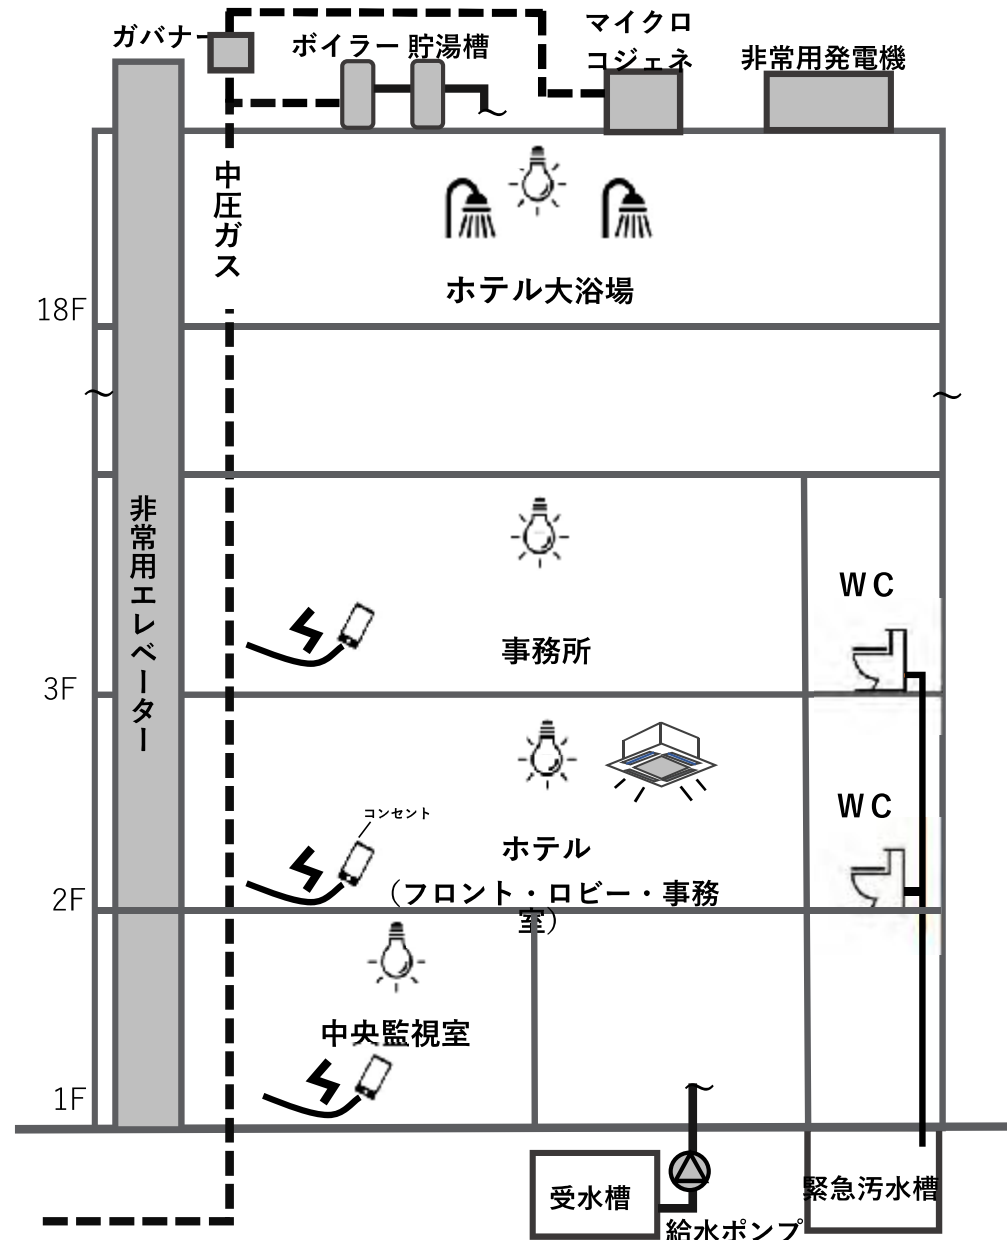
ガバナー
ボイラー 貯湯槽
マイクロ
コジェネ
非常用発電機

中圧ガス

ホテル大浴場

18F

非常用エレベーター

WC

事務所

3F

WC

コンセント

ホテル
（フロント・ロビー・事務室）

2F

中央監視室

1F

受水槽
給水ポンプ
緊急汚水槽